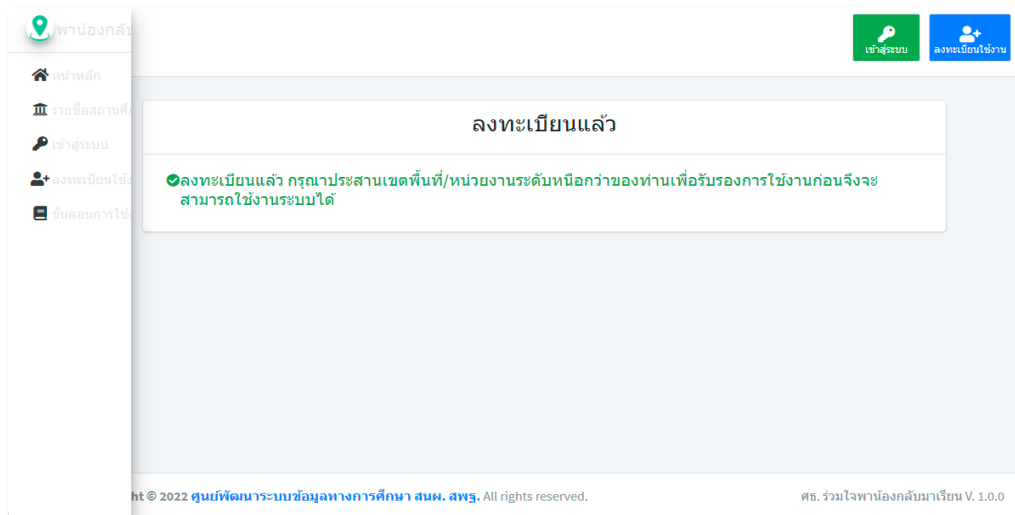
พาน้องกลั

หน้าหลัก

รายชื่อสถานศึ

เข้าสู่ระบบ

ลงทะเบียนใช้ง

ขั้นตอนการใช้

เข้าสู่ระบบ

ลงทะเบียนใช้งาน

ลงทะเบียนแล้ว

ลงทะเบียนแล้ว กรุณาประสานเขตพื้นที่/หน่วยงานระดับหนือกว่าของท่านเพื่อรับรองการใช้งานก่อนจึงจะสามารถใช้งานระบบได้

ht © 2022 ศูนย์พัฒนาระบบข้อมูลทางการศึกษา สนผ. สพฐ. All rights reserved.

ศธ. ร่วมใจพาน้องกลับมาเรียน V. 1.0.0